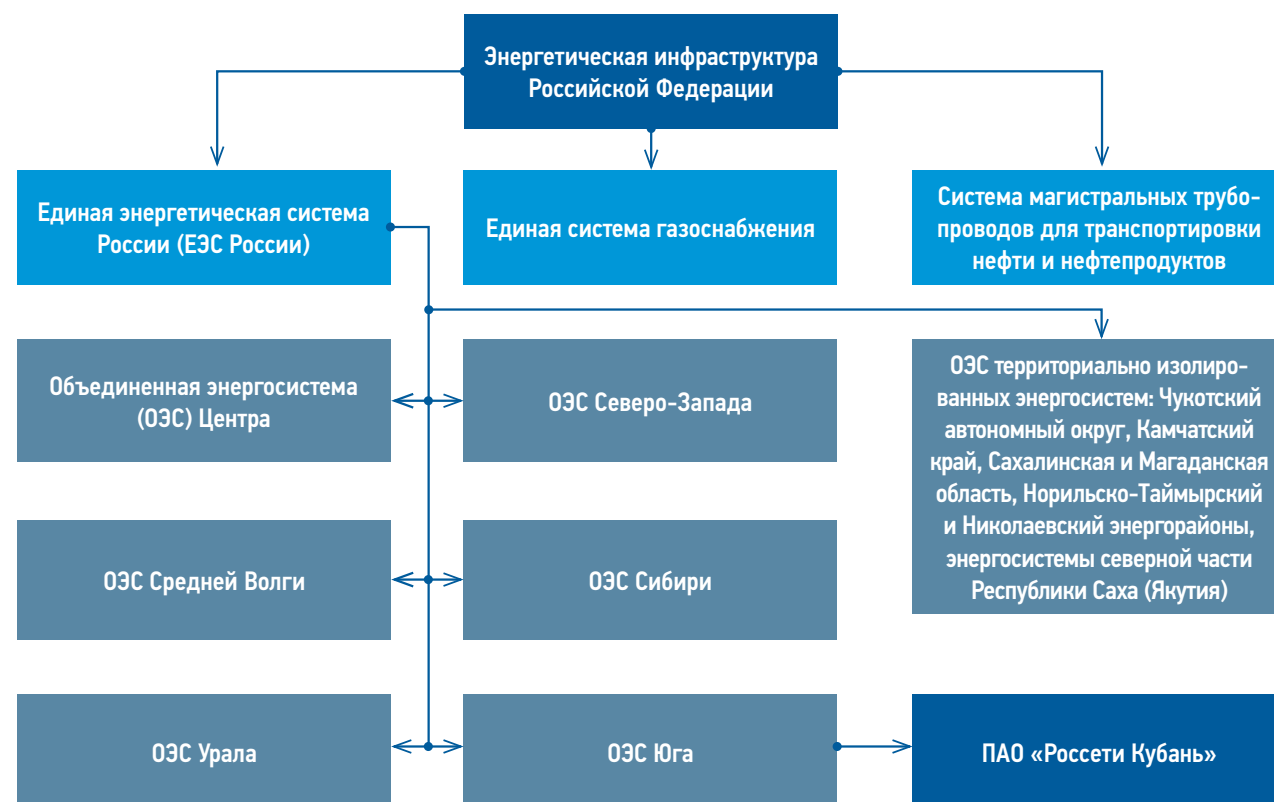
Энергетическая инфраструктура Российской Федерации

Единая энергетическая система России (ЕЭС России)

Единая система газоснабжения

Система магистральных трубопроводов для транспортировки нефти и нефтепродуктов

Объединенная энергосистема (ОЭС) Центра

ОЭС Северо-Запада

ОЭС территориально изолированных энергосистем: Чукотский автономный округ, Камчатский край, Сахалинская и Магаданская область, Норильско-Таймырский и Николаевский энергорайоны, энергосистемы северной части Республики Саха (Якутия)

ОЭС Средней Волги

ОЭС Сибири

ОЭС Урала

ОЭС Юга

ПАО «Россети Кубань»